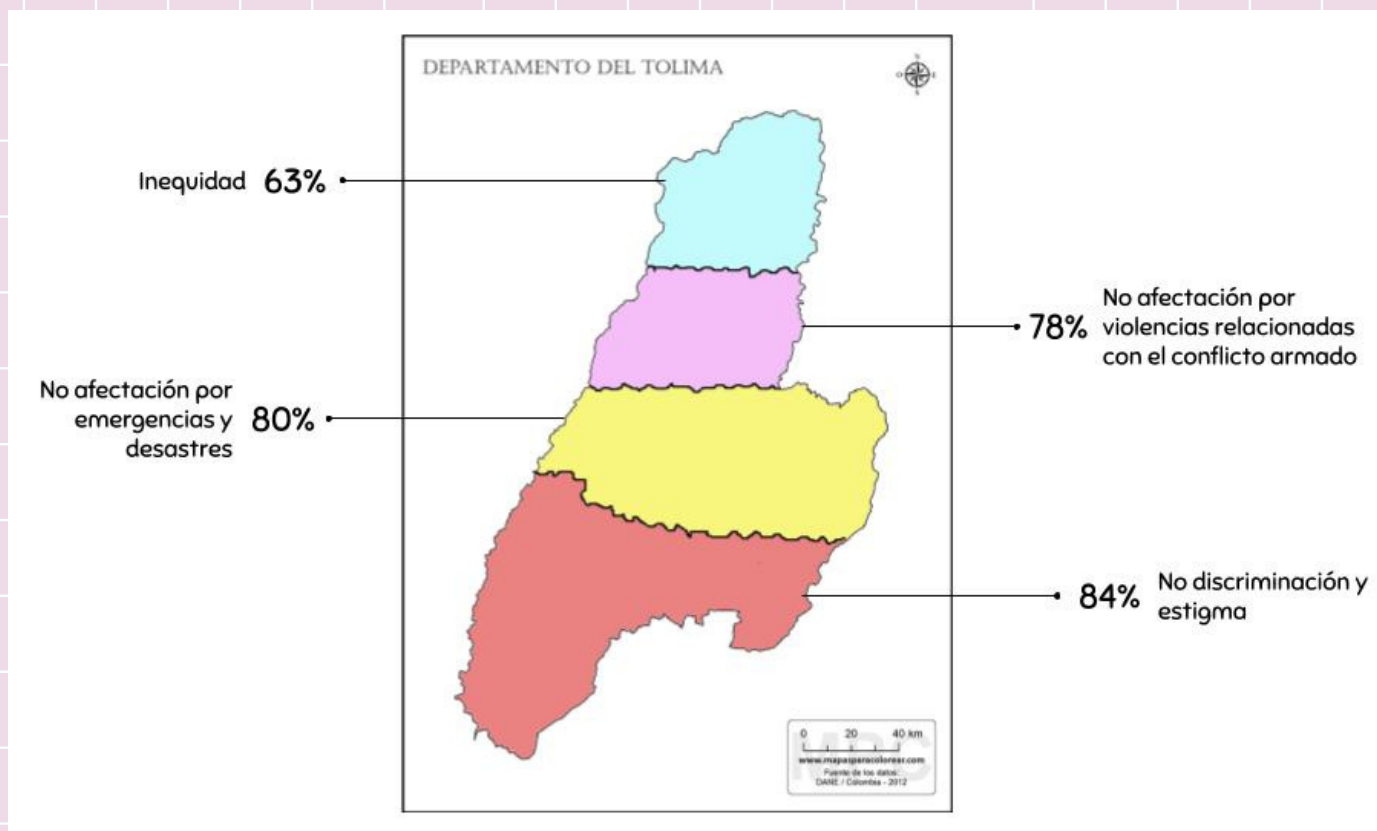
DEPARTAMENTO DEL TOLIMA

Inequidad 63%

78% No afectación por violencias relacionadas con el conflicto armado

No afectación por emergencias y desastres 80%

84% No discriminación y estigma

0 20 40 km
www.mapasparacolorear.com
Fuente de los datos:
DANE / Colombia - 2012